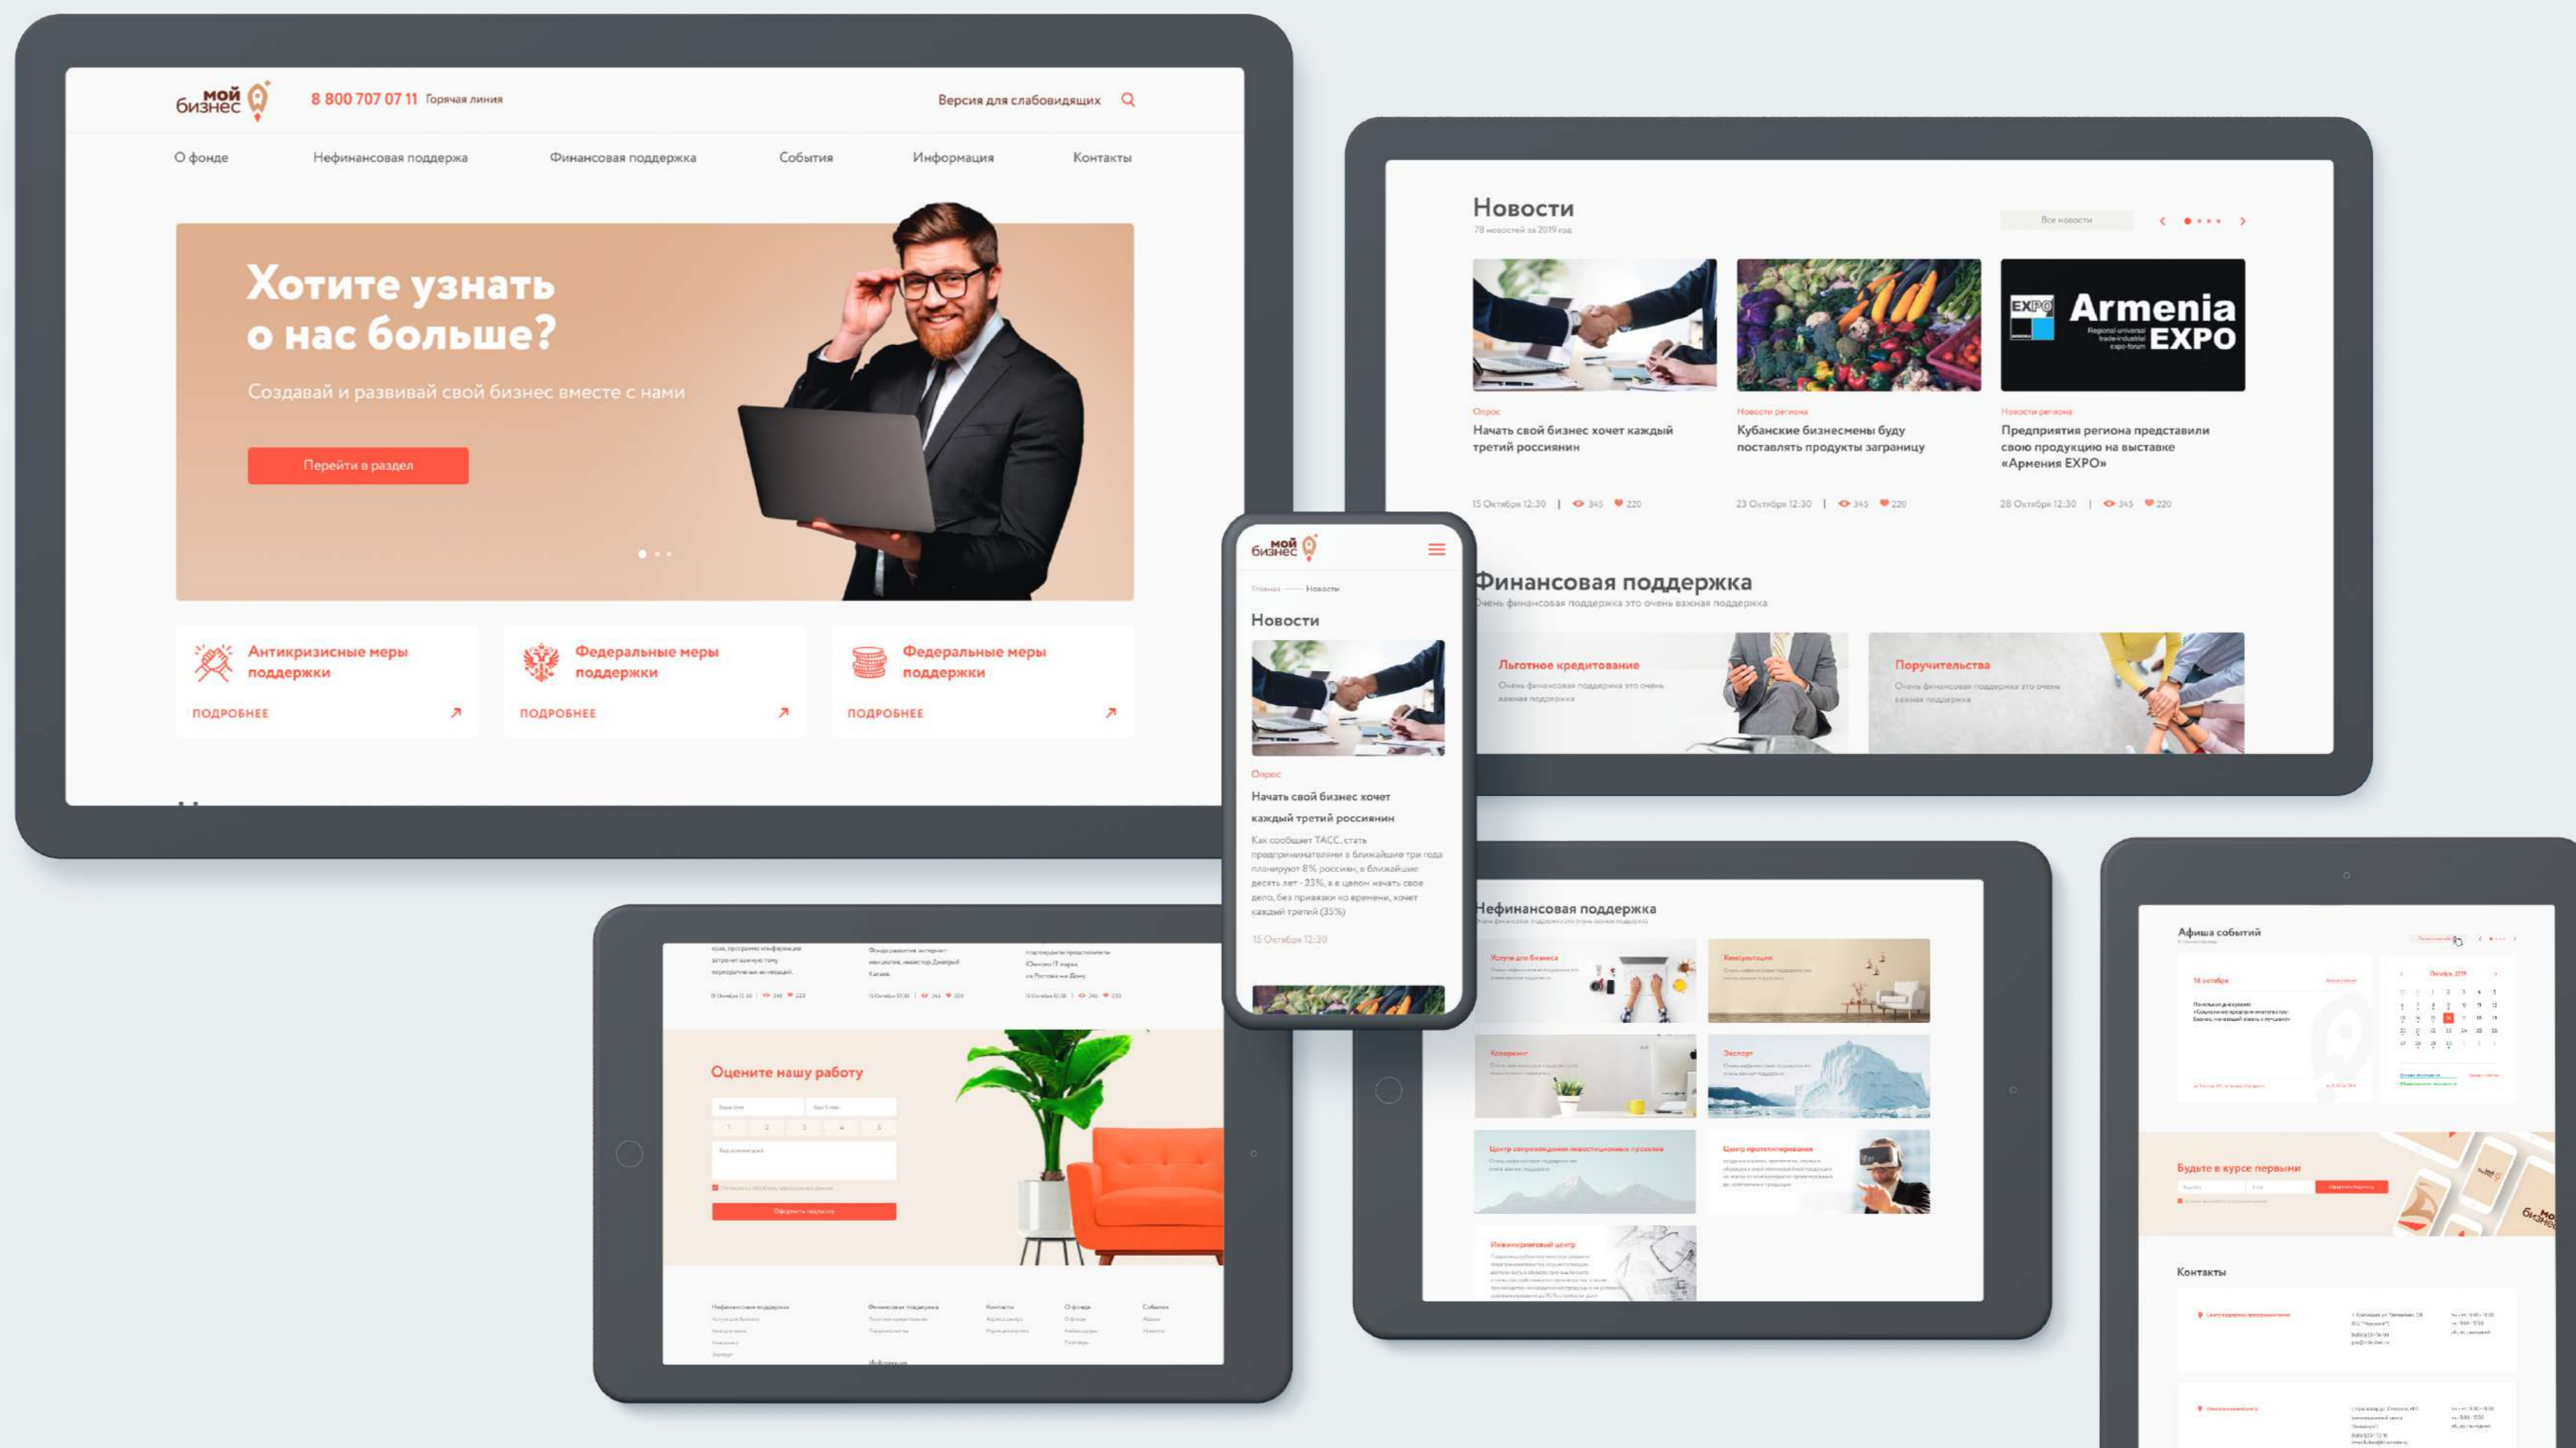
мой бизнес 8 800 707 07 11 Горячая линия

Версия для слабовидящих

О фонде Нефинансовая поддержка Финансовая поддержка События Информация Контакты

Хотите узнать о нас больше?

Создавай и развивай свой бизнес вместе с нами

Перейти в раздел

Антикризисные меры поддержки
ПОДРОБНЕЕ

Федеральные меры поддержки
ПОДРОБНЕЕ

Федеральные меры поддержки
ПОДРОБНЕЕ

Новости
78 новостей за 2019 год

Все новости

Опрос
Начать свой бизнес хочет каждый третий россиянин
15 Октября 12:30 | 345 220

Новости региона
Кубанские бизнесмены буду поставлять продукты заграницу
23 Октября 12:30 | 345 220

Armenia EXPO

Новости региона
Предприятия региона представили свою продукцию на выставке «Армения EXPO»
28 Октября 12:30 | 345 220

Финансовая поддержка
Очень финансовая поддержка это очень важная поддержка

Льготное кредитование
Очень финансовая поддержка это очень важная поддержка

Поручительства
Очень финансовая поддержка это очень важная поддержка

мой бизнес

Главная — Новости

Новости

Опрос
Начать свой бизнес хочет каждый третий россиянин
Как сообщает ТАСС, стать предпринимателями в ближайшие три года планируют 8% россиян, в ближайшие десять лет - 23%, а в целом начать свое дело, без привязки ко времени, хочет каждый третий (35%)
15 Октября 12:30

Оцените нашу работу

Оформить подписку

Нефинансовая поддержка

Услуги для бизнеса
Консультации
Коворкинг
Экспорт
Центр сопровождения инвестиционных проектов
Центр прототипирования
Инжиниринговый центр

Афиша событий
16 октября
Октябрь, 2019

Будьте в курсе первыми

Контакты